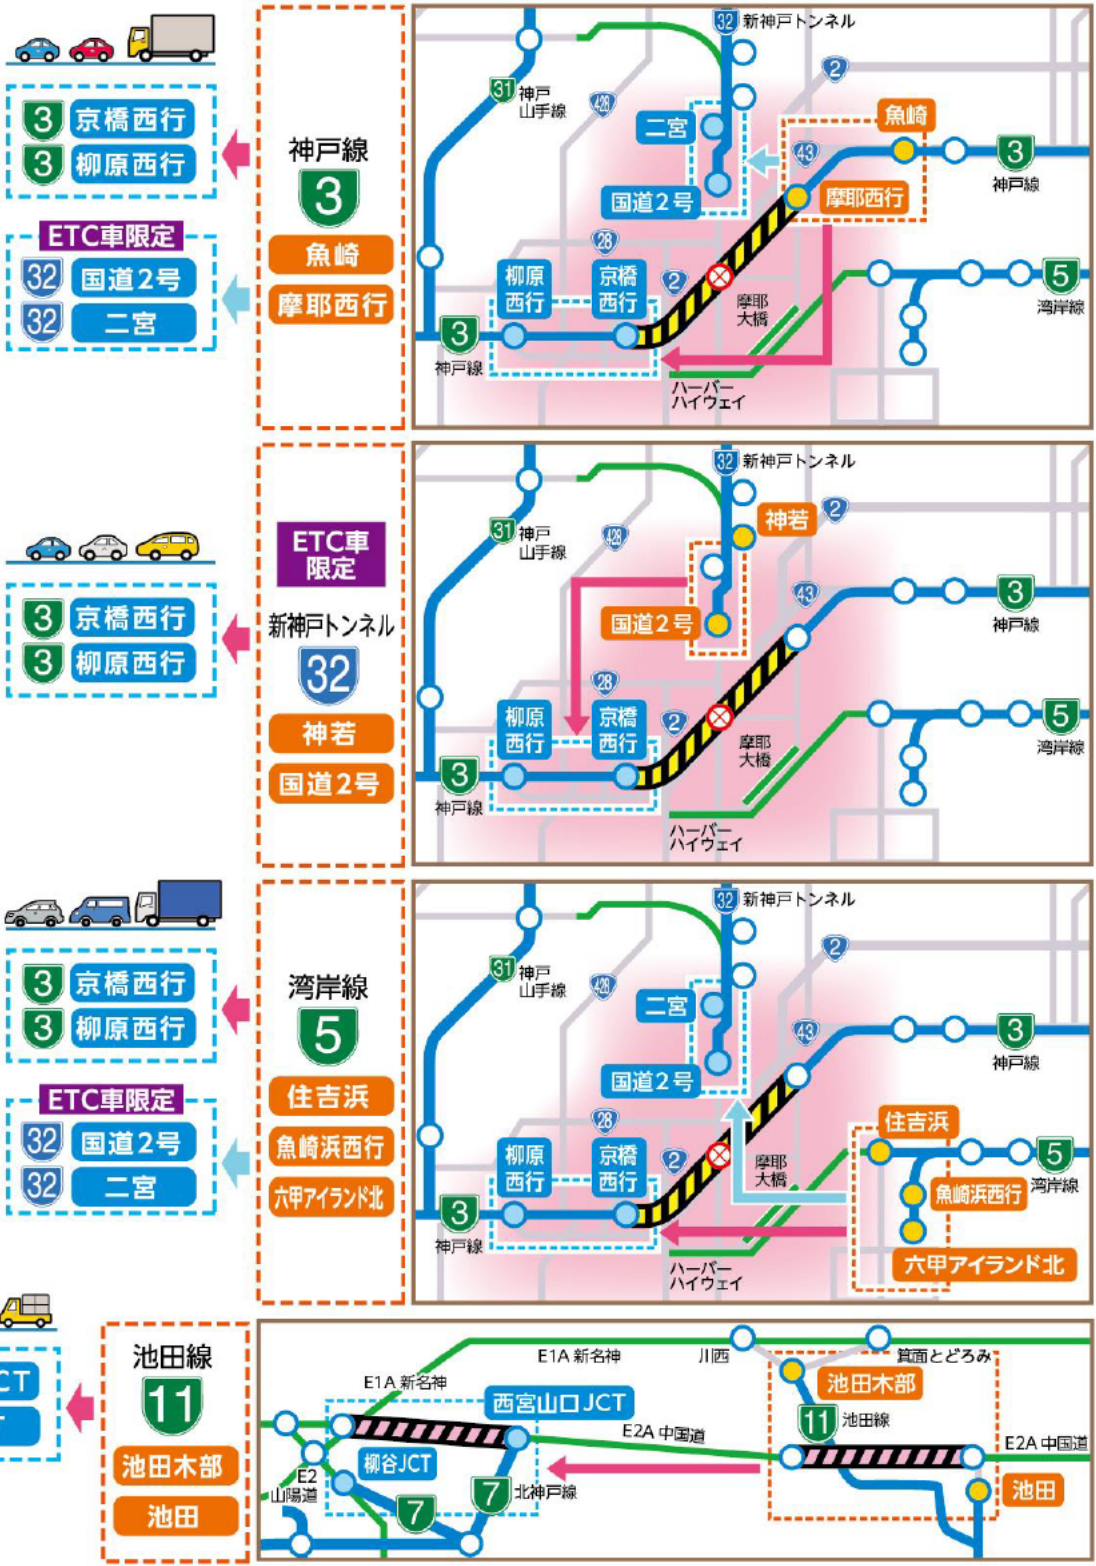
3 京橋西行
3 柳原西行

ETC車限定
32 国道2号
32 二宮

神戸線
3
魚崎
摩耶西行

32 新神戸トンネル
31 神戸山手線
428
2
二宮
43
魚崎
3 神戸線
国道2号
摩耶西行
28
柳原西行
京橋西行
2
摩耶大橋
5 湾岸線
3 神戸線
ハーバーハイウェイ

3 京橋西行
3 柳原西行

ETC車限定
新神戸トンネル
32
神若
国道2号

32 新神戸トンネル
神若
2
31 神戸山手線
428
43
3 神戸線
国道2号
28
柳原西行
京橋西行
2
摩耶大橋
5 湾岸線
3 神戸線
ハーバーハイウェイ

3 京橋西行
3 柳原西行

ETC車限定
32 国道2号
32 二宮

湾岸線
5
住吉浜
魚崎浜西行
六甲アイランド北

32 新神戸トンネル
2
31 神戸山手線
428
二宮
43
3 神戸線
国道2号
28
住吉浜
柳原西行
京橋西行
2
摩耶大橋
5 湾岸線
魚崎浜西行
3 神戸線
ハーバーハイウェイ
六甲アイランド北

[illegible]CT
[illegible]

池田線
11
池田木部
池田

E1A 新名神
川西
箕面とどろみ
E1A 新名神
池田木部
西宮山口JCT
11 池田線
E2A 中国道
E2A 中国道
柳谷JCT
E2 山陽道
7
7 北神戸線
池田